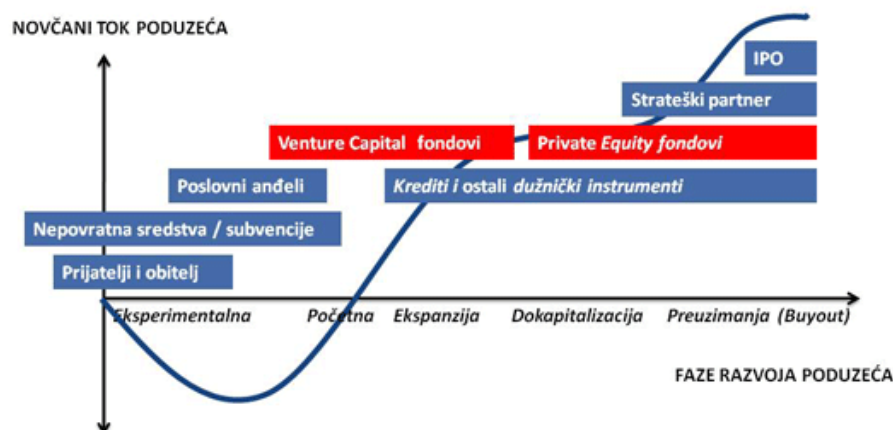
NOVČANI TOK PODUZEĆA

IPO

Strateški partner

Venture Capital fondovi

Private Equity fondovi

Poslovni anđeli

Krediti i ostali dužnički instrumenti

Nepovratna sredstva / subvencije

Prijatelji i obitelj

Eksperimentalna

Početna

Ekspanzija

Dokapitalizacija

Preuzimanja (Buyout)

FAZE RAZVOJA PODUZEĆA